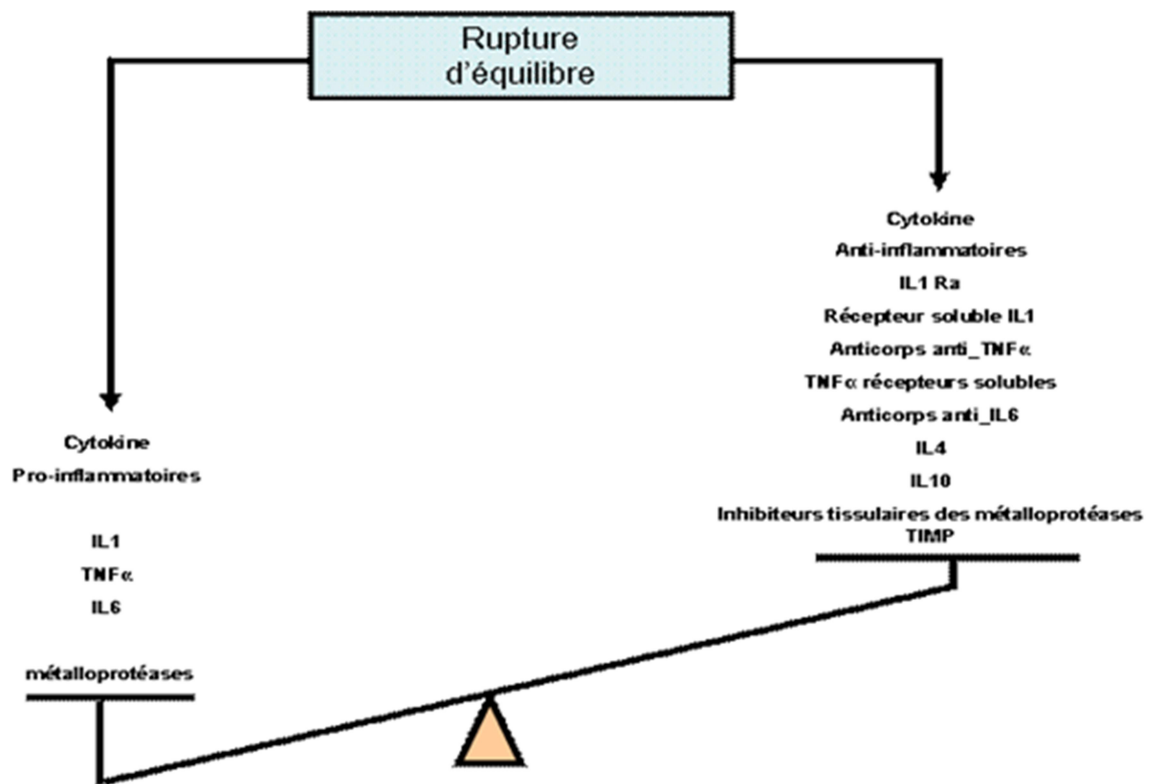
Rupture d'équilibre

Cytokine
Pro-inflammatoires

IL1
TNFα
IL6

métalloprotéases

Cytokine
Anti-inflammatoires
IL1 Ra
Récepteur soluble IL1
Anticorps anti_TNFα
TNFα récepteurs solubles
Anticorps anti_IL6
IL4
IL10
Inhibiteurs tissulaires des métalloprotéases
TIMP